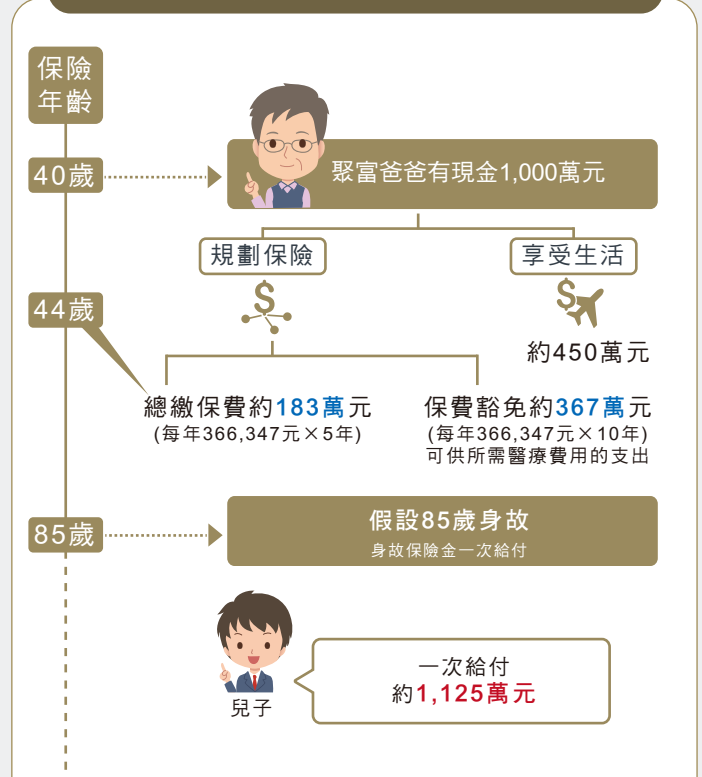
保險年齡

40歲

聚富爸爸有現金1,000萬元

規劃保險

享受生活

44歲

約450萬元

總繳保費約183萬元
(每年366,347元×5年)

保費豁免約367萬元
(每年366,347元×10年)
可供所需醫療費用的支出

85歲

假設85歲身故
身故保險金一次給付

兒子

一次給付
約1,125萬元